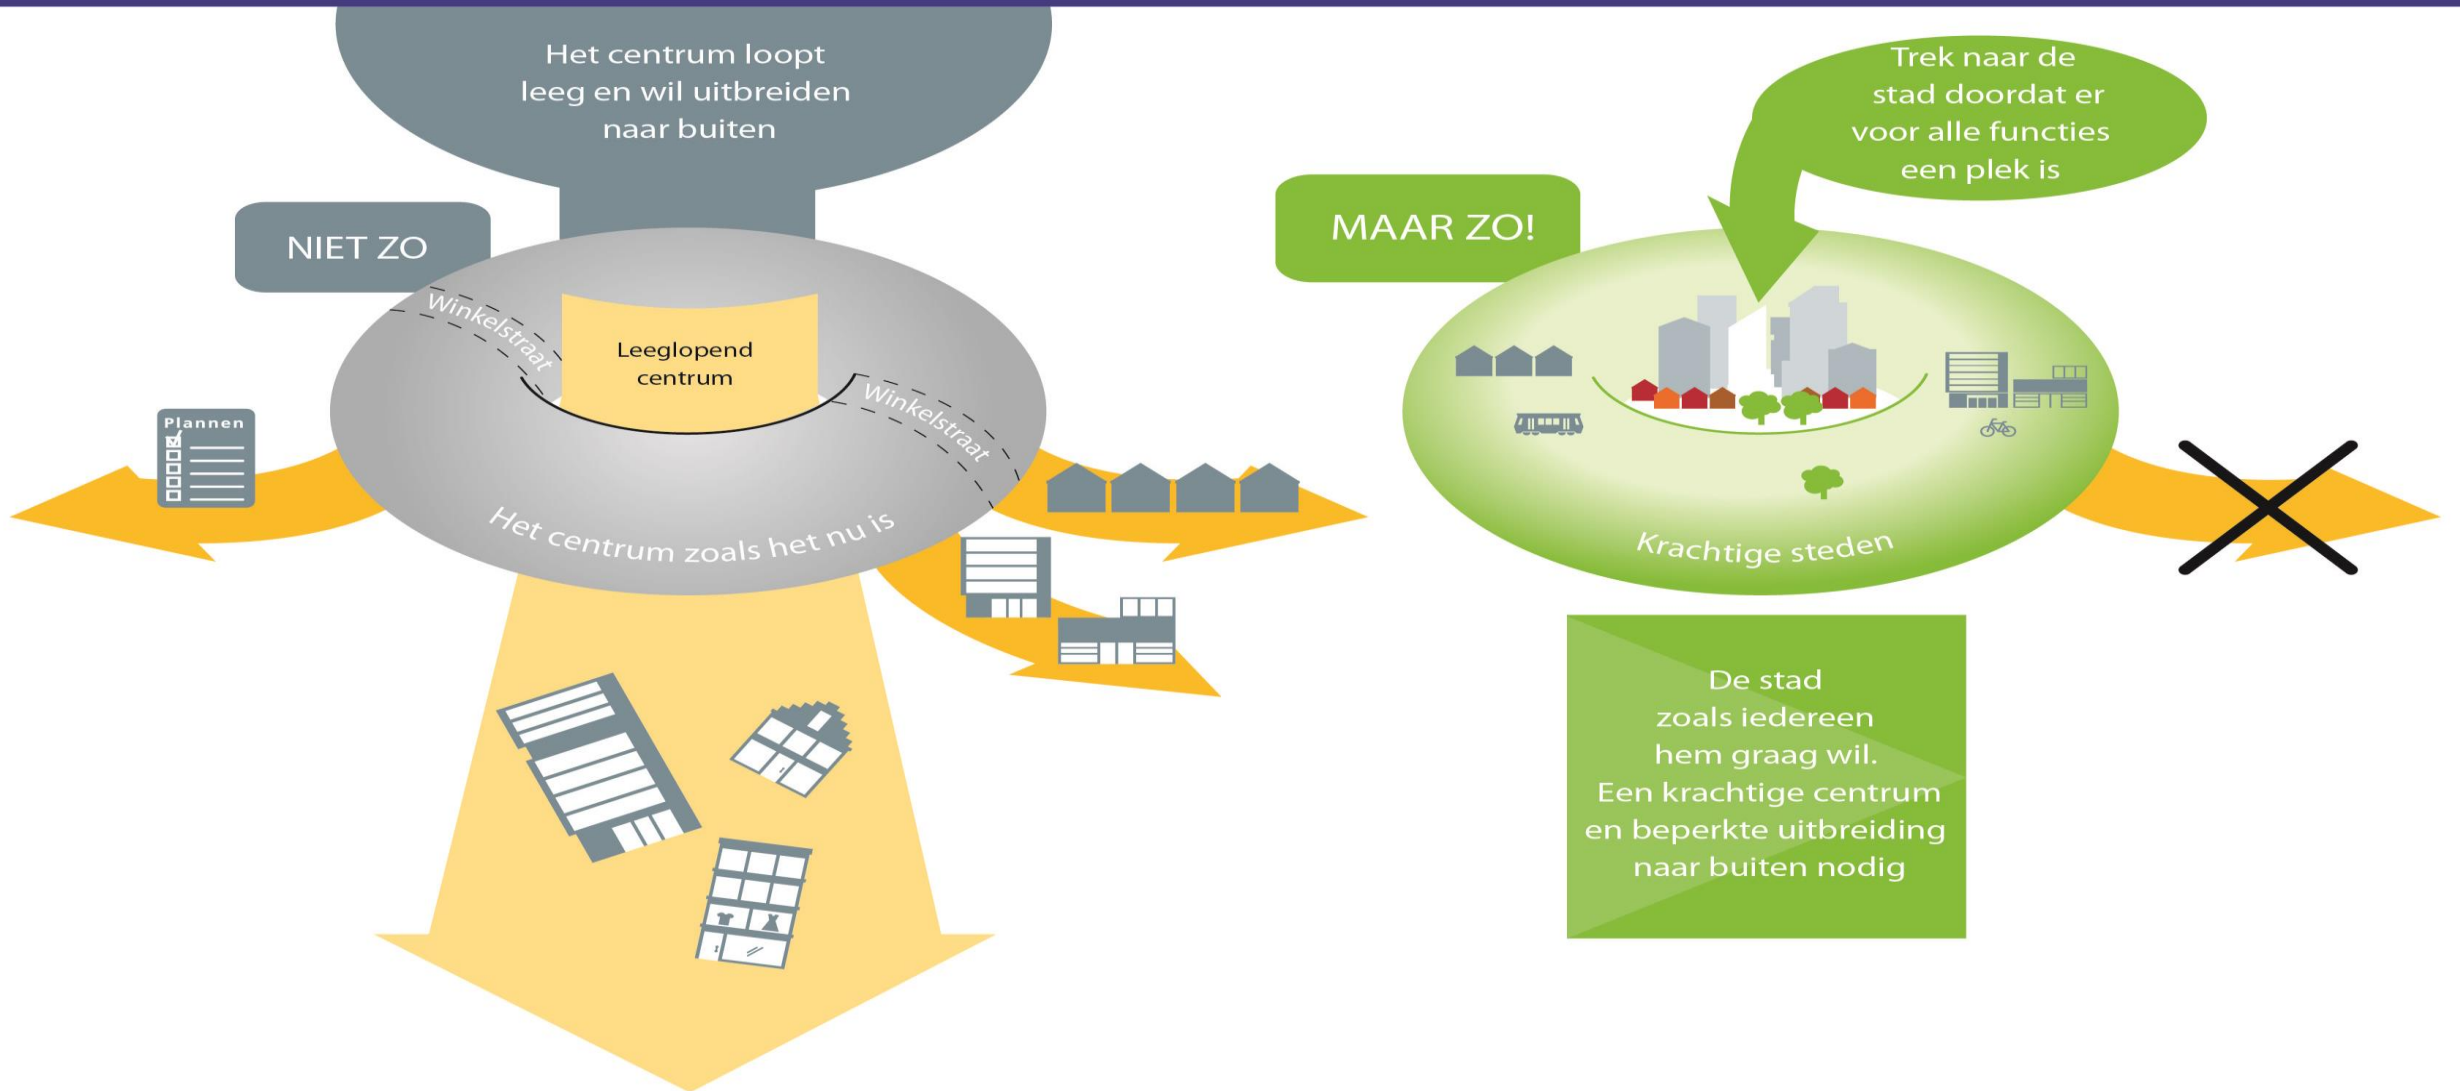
Het centrum loopt leeg en wil uitbreiden naar buiten

NIET ZO

Winkelstraat

Leeglopend centrum

Winkelstraat

Plannen

Het centrum zoals het nu is

Trek naar de stad doordat er voor alle functies een plek is

MAAR ZO!

Krachtige steden

De stad zoals iedereen hem graag wil. Een krachtige centrum en beperkte uitbreiding naar buiten nodig